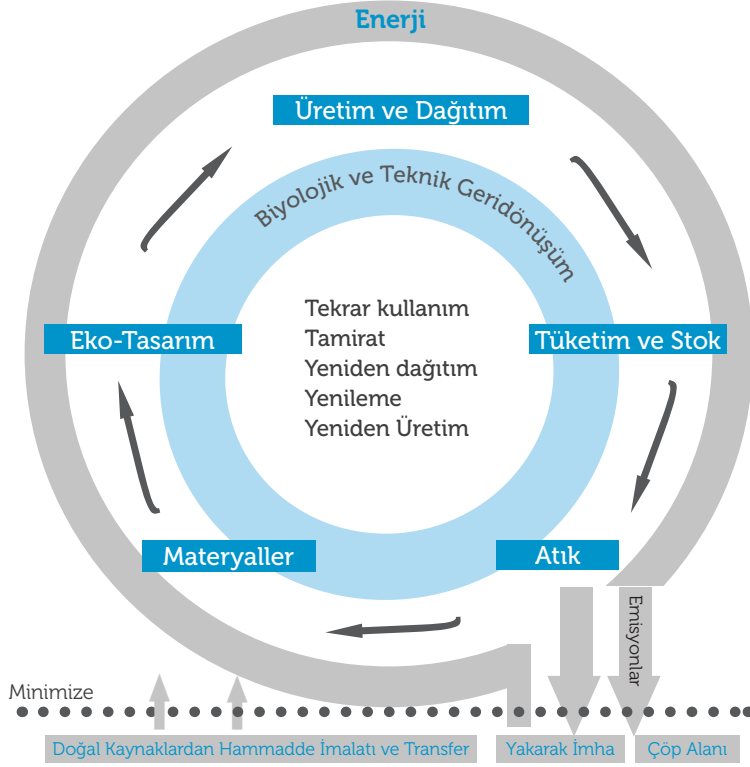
Enerji

Üretim ve Dağıtım

Biyolojik ve Teknik Geridönüşüm

Tekrar kullanım
Tamirat
Yeniden dağıtım
Yenileme
Yeniden Üretim

Eko-Tasarım

Tüketim ve Stok

Materyaller

Atık

Emisyonlar

Minimize

Doğal Kaynaklardan Hammadde İmalatı ve Transfer

Yakarak İmha

Çöp Alanı